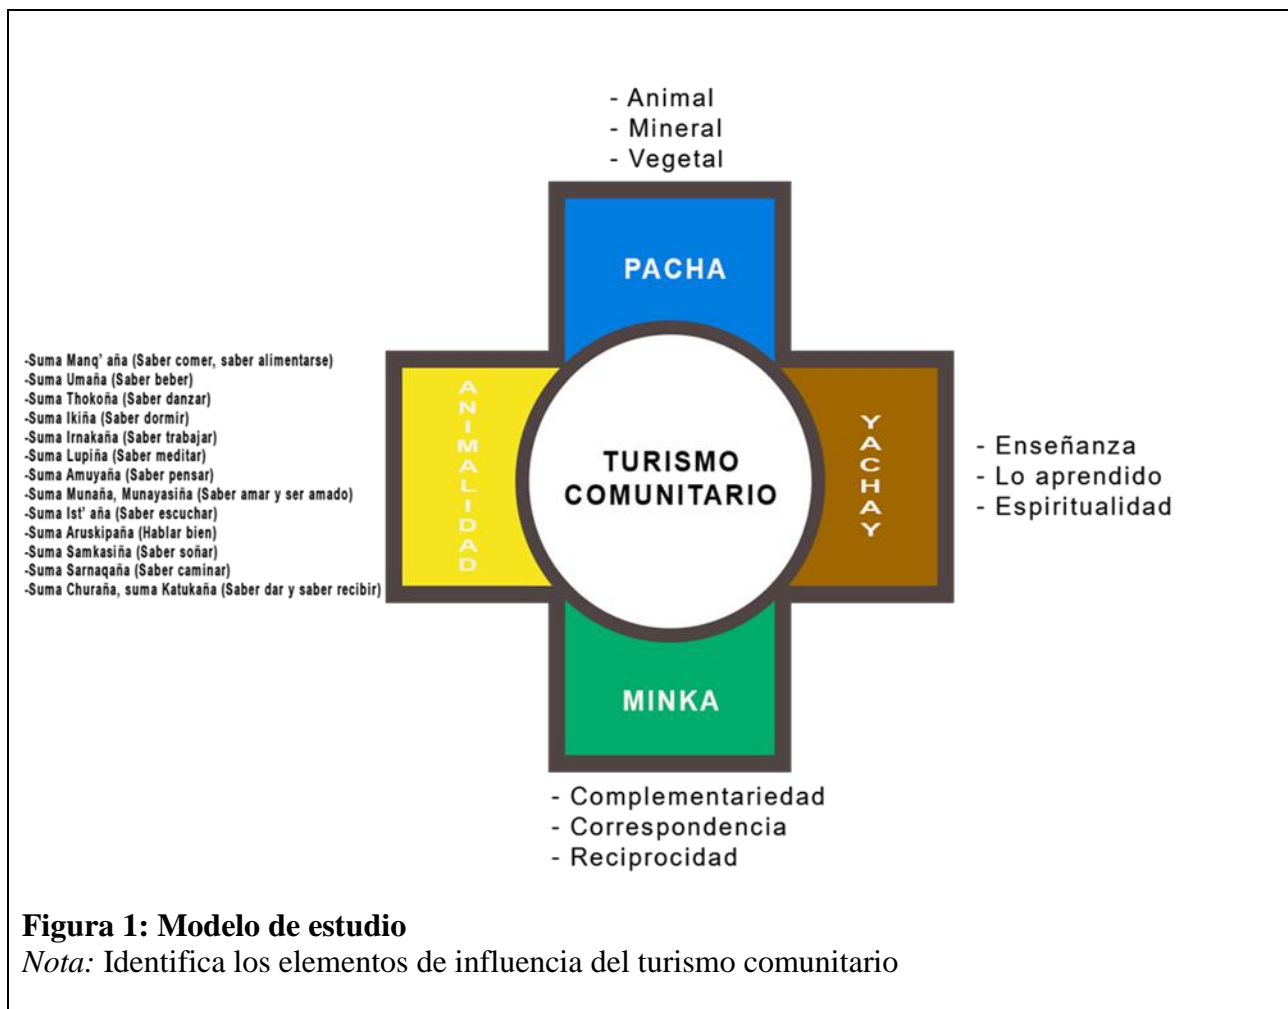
- Animal
- Mineral
- Vegetal

PACHA

-Suma Manq' aña (Saber comer, saber alimentarse)
-Suma Umaña (Saber beber)
-Suma Thokoña (Saber danzar)
-Suma Ikiña (Saber dormir)
-Suma Irnakaña (Saber trabajar)
-Suma Lupiña (Saber meditar)
-Suma Amuyaña (Saber pensar)
-Suma Munaña, Munayasiña (Saber amar y ser amado)
-Suma Ist' aña (Saber escuchar)
-Suma Aruskipaña (Hablar bien)
-Suma Samkasiña (Saber soñar)
-Suma Sarnaqaña (Saber caminar)
-Suma Churaña, suma Katukaña (Saber dar y saber recibir)

ANIMALIDAD

TURISMO COMUNITARIO

YACHAY

- Enseñanza
- Lo aprendido
- Espiritualidad

MINKA

- Complementariedad
- Correspondencia
- Reciprocidad

**Figura 1: Modelo de estudio**
*Nota:* Identifica los elementos de influencia del turismo comunitario